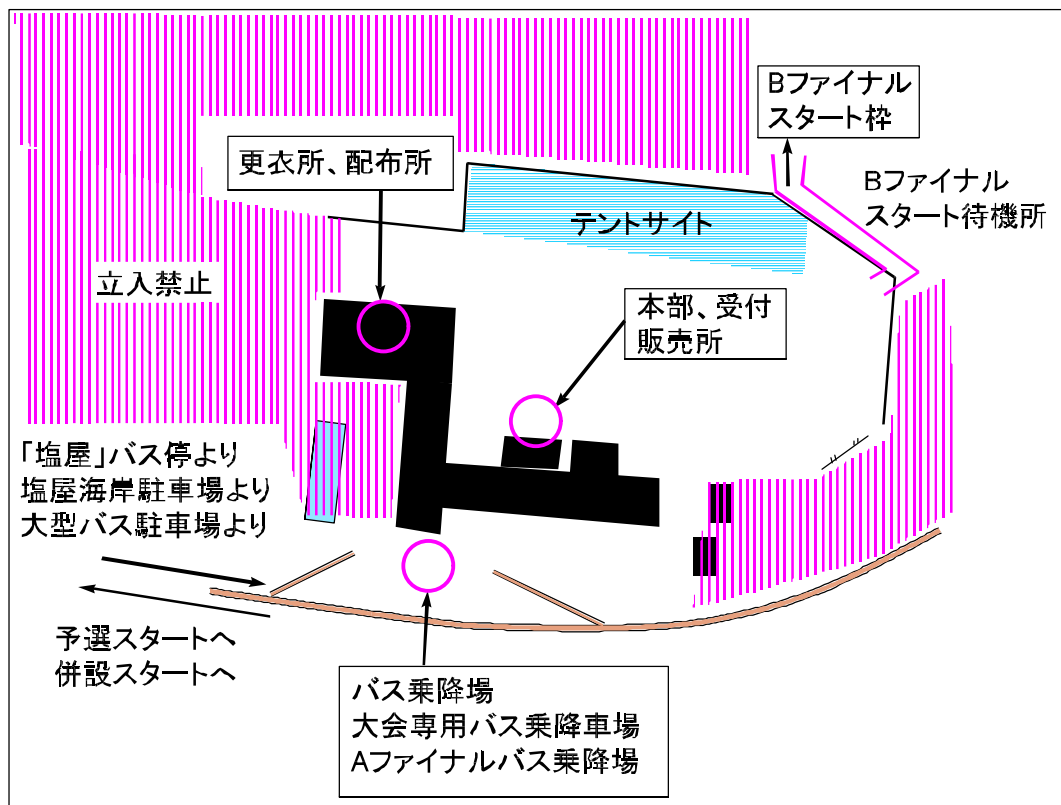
Bファイナル
スタート枠

更衣所、配布所

Bファイナル
スタート待機所

テントサイト

立入禁止

本部、受付
販売所

「塩屋」バス停より
塩屋海岸駐車場より
大型バス駐車場より

予選スタートへ
併設スタートへ

バス乗降場
大会専用バス乗降車場
Aファイナルバス乗降場